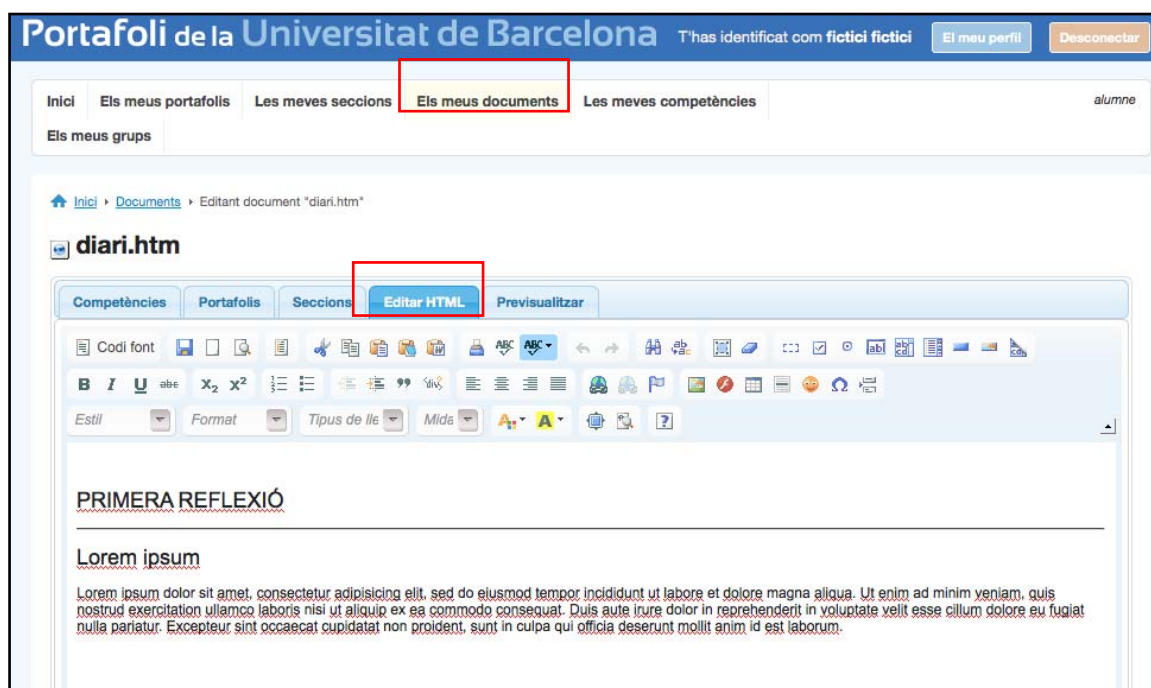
Portafoli de la Universitat de Barcelona T'has identificat com fictici fictici El meu perfil Desconectar

Inici Els meus portafolis Les meves seccions Els meus documents Les meves competències alumne
Els meus grups

Inici ▸ Documents ▸ Editant document "diari.htm"

diari.htm

Competències Portafolis Seccions Editar HTML Previsualitzar

Codi font

B I U abc $X_2$ $X^2$ 99 Ω

Estil Format Tipus de lle Mida A A ?

PRIMERA REFLEXIÓ

Lorem ipsum

Lorem ipsum dolor sit amet, consectetur adipisicing elit, sed do eiusmod tempor incididunt ut labore et dolore magna aliqua. Ut enim ad minim veniam, quis nostrud exercitation ullamco laboris nisi ut aliquip ex ea commodo consequat. Duis aute irure dolor in reprehenderit in voluptate velit esse cillum dolore eu fugiat nulla pariatur. Excepteur sint occaecat cupidatat non proident, sunt in culpa qui officia deserunt mollit anim id est laborum.